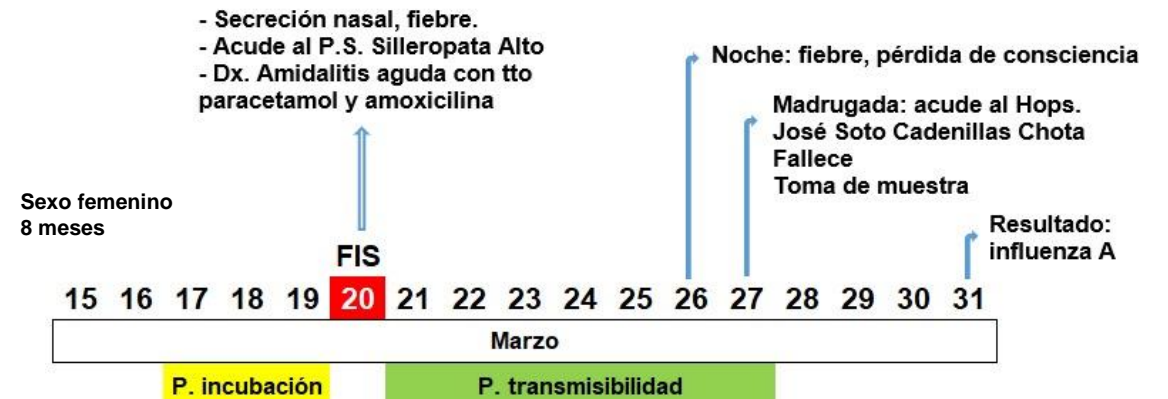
- Secreción nasal, fiebre.
- Acude al P.S. Silleropata Alto
- Dx. Amidalitis aguda con tto paracetamol y amoxicilina

Noche: fiebre, pérdida de consciencia

Madrugada: acude al Hops. José Soto Cadenillas Chota
Fallece
Toma de muestra

Sexo femenino
8 meses

Resultado: influenza A

FIS

15 16 17 18 19 20 21 22 23 24 25 26 27 28 29 30 31

Marzo

P. incubación

P. transmisibilidad